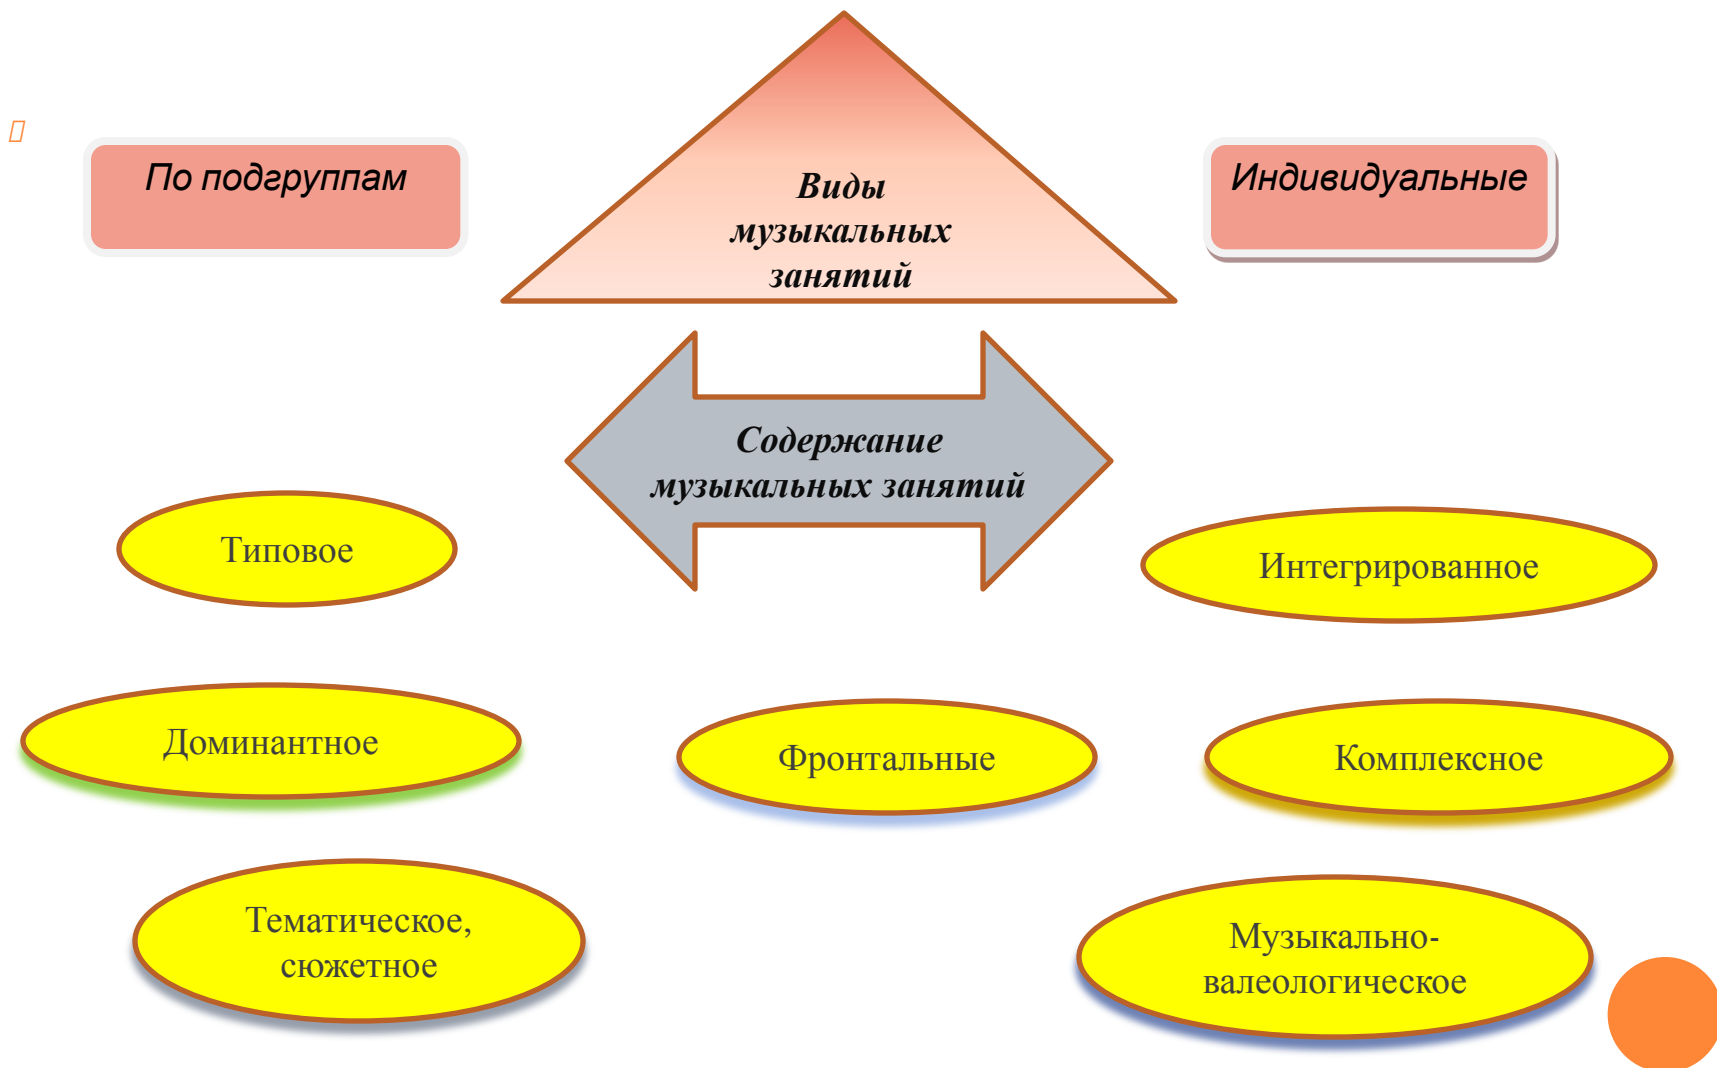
По подгруппам

Виды музыкальных занятий

Индивидуальные

Содержание музыкальных занятий

Типовое

Интегрированное

Доминантное

Фронтальные

Комплексное

Тематическое, сюжетное

Музыкально-валеологическое